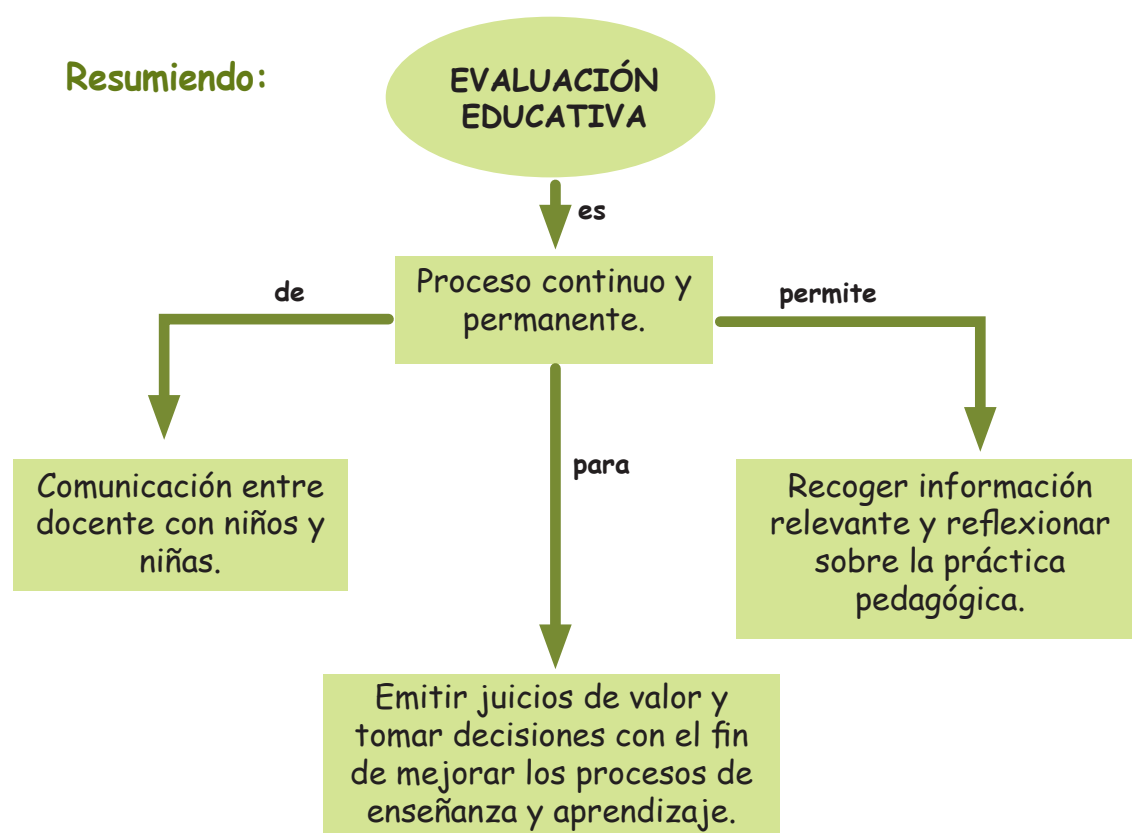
Resumiendo:

EVALUACIÓN EDUCATIVA

es

Proceso continuo y permanente.

de

Comunicación entre docente con niños y niñas.

para

Emitir juicios de valor y tomar decisiones con el fin de mejorar los procesos de enseñanza y aprendizaje.

permite

Recoger información relevante y reflexionar sobre la práctica pedagógica.